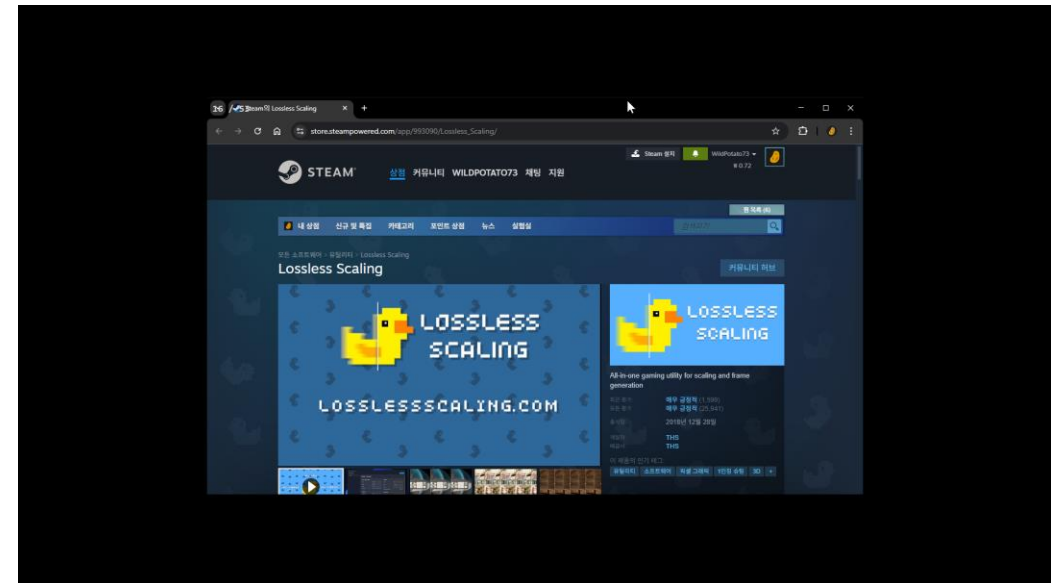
16 Steam의 Lossless Scaling × +

store.steampowered.com/app/993090/Lossless_Scaling/

Steam 설치 WildPotato73 ₩ 0.72

STEAM 상점 커뮤니티 WILDPOTATO73 채팅 지원

찜 목록 (6)

내 상점 신규 및 특집 카테고리 포인트 상점 뉴스 실험실 검색

모든 소프트웨어 > 유틸리티 > Lossless Scaling

Lossless Scaling

커뮤니티 허브

LOSSLESS SCALING

LOSSLESSSCALING.COM

LOSSLESS SCALING

All-in-one gaming utility for scaling and frame generation

최근 평가: 매우 긍정적 (1,986)
모든 평가: 매우 긍정적 (25,945)
출시일: 2018년 12월 28일
개발자: THS
배급사: THS

이 제품의 인기 태그
유틸리티 소프트웨어 픽셀 그래픽 1인칭 슈팅 3D +